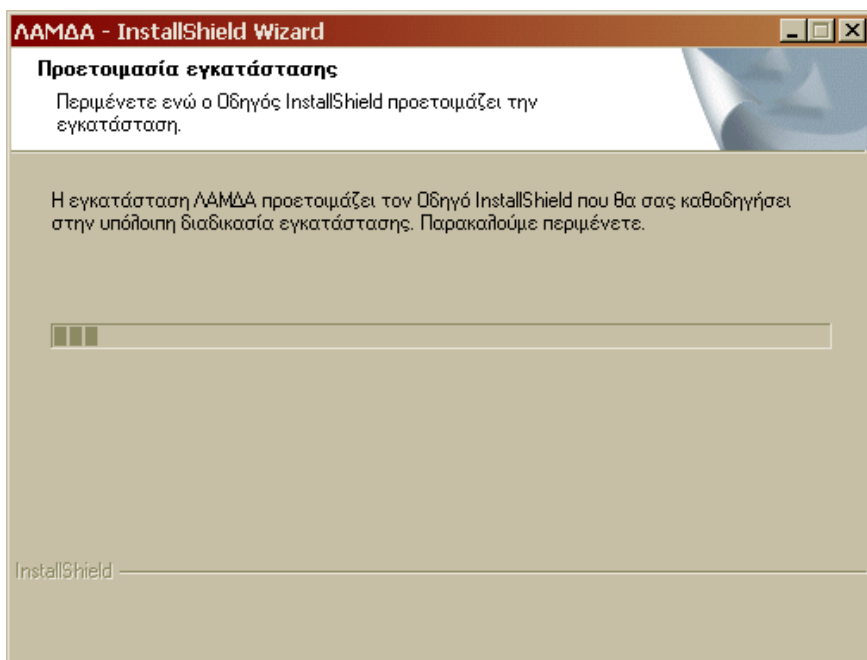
ΛΑΜΔΑ - InstallShield Wizard

Προετοιμασία εγκατάστασης

Περιμένετε ενώ ο Οδηγός InstallShield προετοιμάζει την εγκατάσταση.

Η εγκατάσταση ΛΑΜΔΑ προετοιμάζει τον Οδηγό InstallShield που θα σας καθοδηγήσει στην υπόλοιπη διαδικασία εγκατάστασης. Παρακαλούμε περιμένετε.

InstallShield